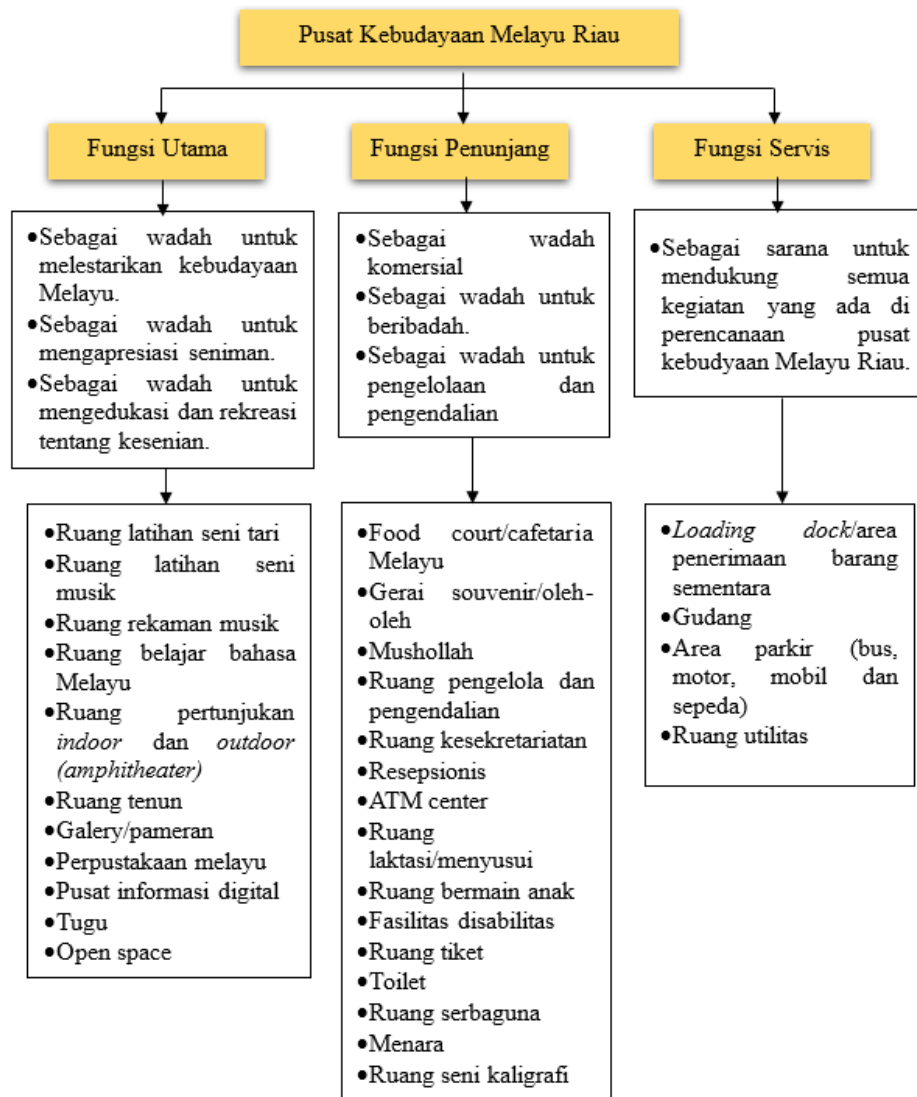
Pusat Kebudayaan Melayu Riau

Fungsi Utama

•Sebagai wadah untuk melestarikan kebudayaan Melayu.
•Sebagai wadah untuk mengapresiasi seniman.
•Sebagai wadah untuk mengedukasi dan rekreasi tentang kesenian.

•Ruang latihan seni tari
•Ruang latihan seni musik
•Ruang rekaman musik
•Ruang belajar bahasa Melayu
•Ruang pertunjukan *indoor* dan *outdoor (amphitheater)*
•Ruang tenun
•Galery/pameran
•Perpustakaan melayu
•Pusat informasi digital
•Tugu
•Open space

Fungsi Penunjang

•Sebagai wadah komersial
•Sebagai wadah untuk beribadah.
•Sebagai wadah untuk pengelolaan dan pengendalian

•Food court/cafetaria Melayu
•Gerai souvenir/oleh-oleh
•Mushollah
•Ruang pengelola dan pengendalian
•Ruang kesekretariatan
•Resepsionis
•ATM center
•Ruang laktasi/menyusui
•Ruang bermain anak
•Fasilitas disabilitas
•Ruang tiket
•Toilet
•Ruang serbaguna
•Menara
•Ruang seni kaligrafi

Fungsi Servis

•Sebagai sarana untuk mendukung semua kegiatan yang ada di perencanaan pusat kebudyaan Melayu Riau.

•*Loading dock*/area penerimaan barang sementara
•Gudang
•Area parkir (bus, motor, mobil dan sepeda)
•Ruang utilitas